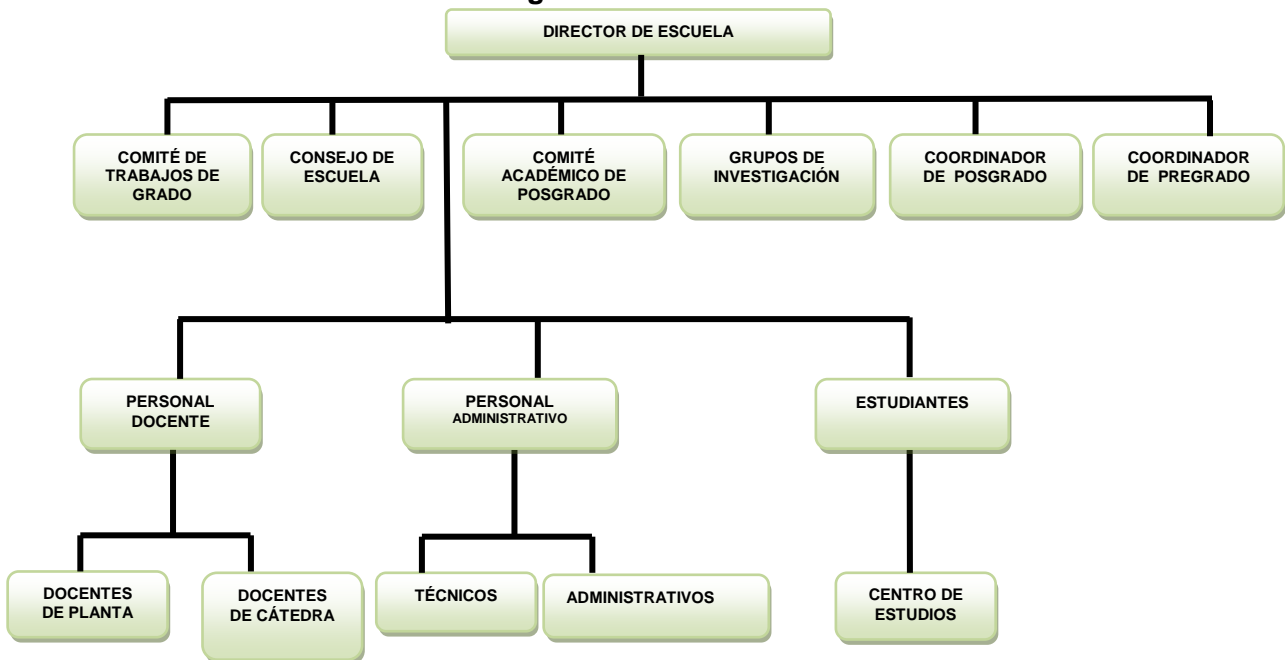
DIRECTOR DE ESCUELA

COMITÉ DE TRABAJOS DE GRADO

CONSEJO DE ESCUELA

COMITÉ ACADÉMICO DE POSGRADO

GRUPOS DE INVESTIGACIÓN

COORDINADOR DE POSGRADO

COORDINADOR DE PREGRADO

PERSONAL DOCENTE

PERSONAL ADMINISTRATIVO

ESTUDIANTES

DOCENTES DE PLANTA

DOCENTES DE CÁTEDRA

TÉCNICOS

ADMINISTRATIVOS

CENTRO DE ESTUDIOS